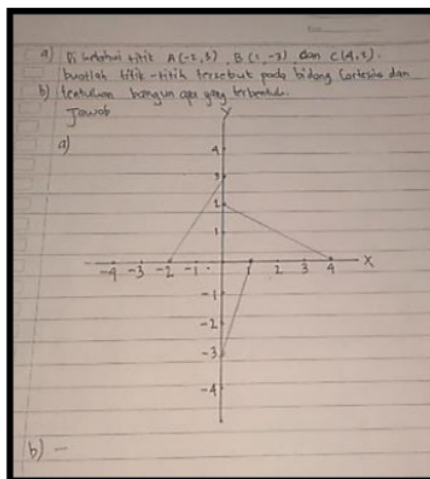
a) Diketahui titik A(-2,3), B(1,-2) dan C(4,2).
buatlah titik-titik tersebut pada bidang Cartesius dan
b) tentukan bangun apa yang terbentuk.

Jawab

a)

Y

4

3

2

1

-4 -3 -2 -1 · 1 2 3 4 X

-1

-2

-3

-4

b) –